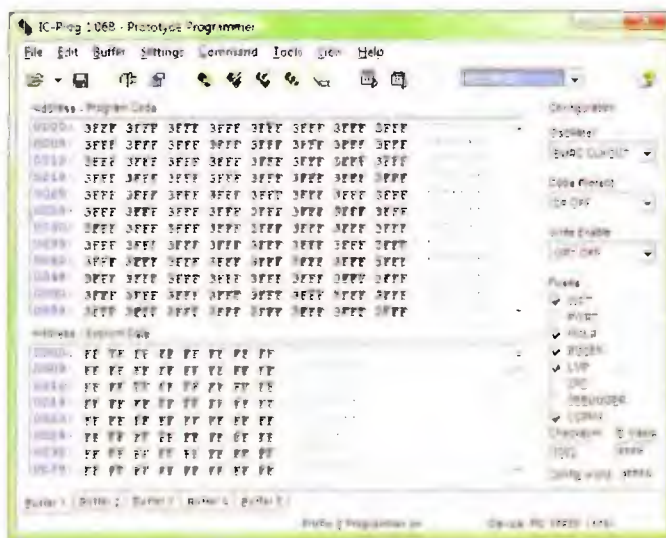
IC-Prog 1.06B - Prototype Programmer

File Edit Buffer Settings Command Tools View Help

Address - Program Code

| | | | | | | | | |
|---|---|---|---|---|---|---|---|---|
| 0000: | 3FFF | 3FFF | 3FFF | 3FFF | 3FFF | 3FFF | 3FFF | 3FFF |
| 0008: | 3FFF | 3FFF | 3FFF | 3FFF | 3FFF | 3FFF | 3FFF | 3FFF |
| 0010: | 3FFF | 3FFF | 3FFF | 3FFF | 3FFF | 3FFF | 3FFF | 3FFF |
| 0018: | 3FFF | 3FFF | 3FFF | 3FFF | 3FFF | 3FFF | 3FFF | 3FFF |
| 0020: | 3FFF | 3FFF | 3FFF | 3FFF | 3FFF | 3FFF | 3FFF | 3FFF |
| 0028: | 3FFF | 3FFF | 3FFF | 3FFF | 3FFF | 3FFF | 3FFF | 3FFF |
| 0030: | 3FFF | 3FFF | 3FFF | 3FFF | 3FFF | 3FFF | 3FFF | 3FFF |
| 0038: | 3FFF | 3FFF | 3FFF | 3FFF | 3FFF | 3FFF | 3FFF | 3FFF |
| 0040: | 3FFF | 3FFF | 3FFF | 3FFF | 3FFF | 3FFF | 3FFF | 3FFF |
| 0048: | 3FFF | 3FFF | 3FFF | 3FFF | 3FFF | 3FFF | 3FFF | 3FFF |
| 0050: | 3FFF | 3FFF | 3FFF | 3FFF | 3FFF | 3FFF | 3FFF | 3FFF |
| 0058: | 3FFF | 3FFF | 3FFF | 3FFF | 3FFF | 3FFF | 3FFF | 3FFF |

Address - Eeprom Data

| | | | | | | | | |
|---|---|---|---|---|---|---|---|---|
| 0000: | FF | FF | FF | FF | FF | FF | FF | FF |
| 0008: | FF | FF | FF | FF | FF | FF | FF | FF |
| 0010: | FF | FF | FF | FF | FF | FF | FF | FF |
| 0018: | FF | FF | FF | FF | FF | FF | FF | FF |
| 0020: | FF | FF | FF | FF | FF | FF | FF | FF |
| 0028: | FF | FF | FF | FF | FF | FF | FF | FF |
| 0030: | FF | FF | FF | FF | FF | FF | FF | FF |
| 0038: | FF | FF | FF | FF | FF | FF | FF | FF |

Configuration
Oscillator
EXTRC CLKOUT
Code Protect
CP OFF
Write Enable
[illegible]
Fuses
WDT
PWRT
MCLR
BODEN
LVP
CPD
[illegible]
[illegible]
Checksum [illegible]
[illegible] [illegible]
Config. word: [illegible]

Buffer 1 Buffer 2 Buffer 3 Buffer 4 Buffer 5

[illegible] Programmer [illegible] Device: PIC 16F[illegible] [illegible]